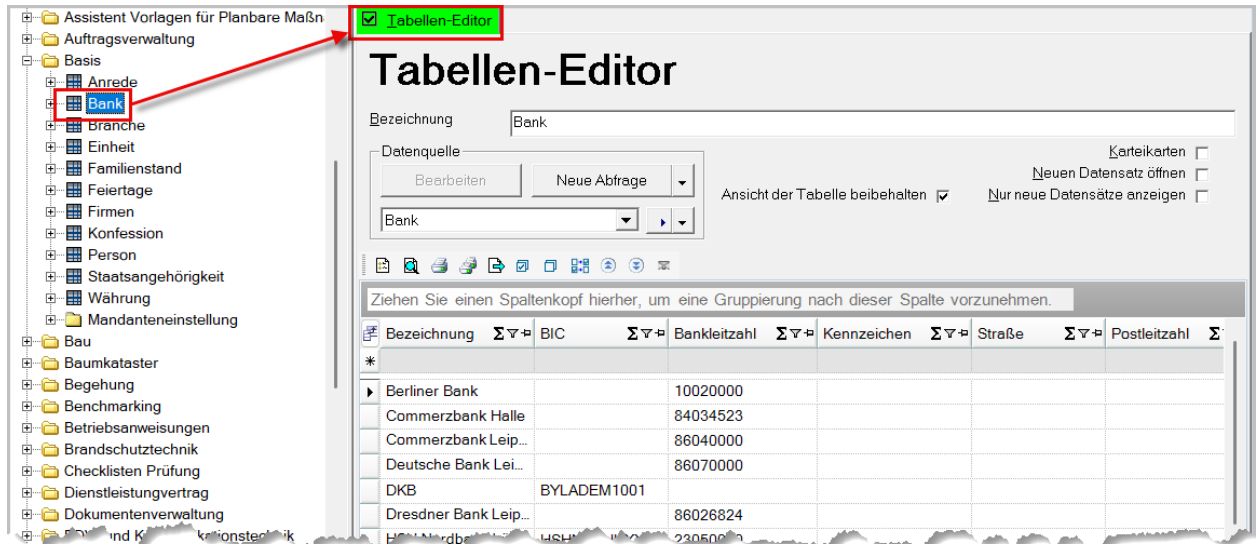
Assistent Vorlagen für Planbare Maßn
Auftragsverwaltung
Basis
Anrede
Bank
Branche
Einheit
Familienstand
Feiertage
Firmen
Konfession
Person
Staatsangehörigkeit
Währung
Mandanteneinstellung
Bau
Baumkataster
Begehung
Benchmarking
Betriebsanweisungen
Brandschutztechnik
Checklisten Prüfung
Dienstleistungvertrag
Dokumentenverwaltung
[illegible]

Tabellen-Editor

Tabellen-Editor

Bezeichnung Bank

Datenquelle
Bearbeiten
Neue Abfrage
Bank

Ansicht der Tabelle beibehalten
Karteikarten
Neuen Datensatz öffnen
Nur neue Datensätze anzeigen

Ziehen Sie einen Spaltenkopf hierher, um eine Gruppierung nach dieser Spalte vorzunehmen.

| Bezeichnung | BIC | Bankleitzahl | Kennzeichen | Straße | Postleitzahl |
|---|---|---|---|---|---|
| Berliner Bank | | 10020000 | | | |
| Commerzbank Halle | | 84034523 | | | |
| Commerzbank Leip... | | 86040000 | | | |
| Deutsche Bank Lei... | | 86070000 | | | |
| DKB | BYLADEM1001 | | | | |
| Dresdner Bank Leip... | | 86026824 | | | |
| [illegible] | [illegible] | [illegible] | | | |